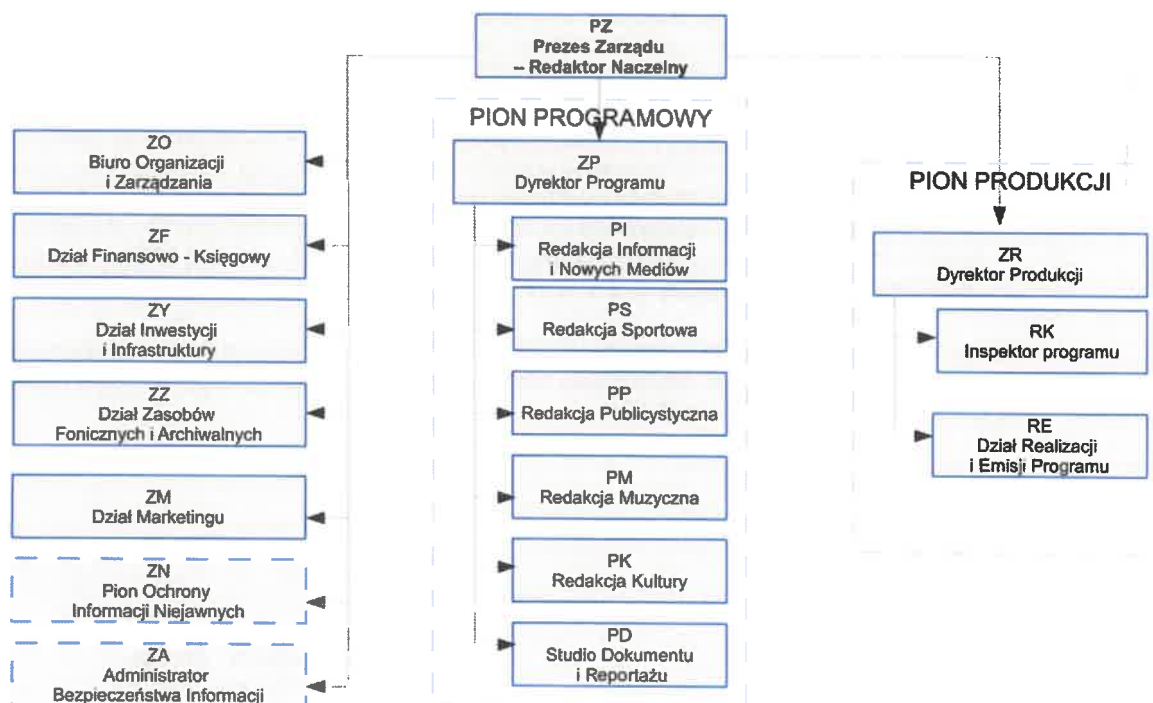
PZ
Prezes Zarządu
– Redaktor Naczelny

PION PROGRAMOWY

ZP
Dyrektor Programu

PI
Redakcja Informacji
i Nowych Mediów

PS
Redakcja Sportowa

PP
Redakcja Publicystyczna

PM
Redakcja Muzyczna

PK
Redakcja Kultury

PD
Studio Dokumentu
i Reportażu

ZO
Biuro Organizacji
i Zarządzania

ZF
Dział Finansowo - Księgowy

ZY
Dział Inwestycji
i Infrastruktury

ZZ
Dział Zasobów
Fonicznych i Archiwalnych

ZM
Dział Marketingu

ZN
Pion Ochrony
Informacji Niejawnych

ZA
Administrator
Bezpieczeństwa Informacji

PION PRODUKCJI

ZR
Dyrektor Produkcji

RK
Inspektor programu

RE
Dział Realizacji
i Emisji Programu